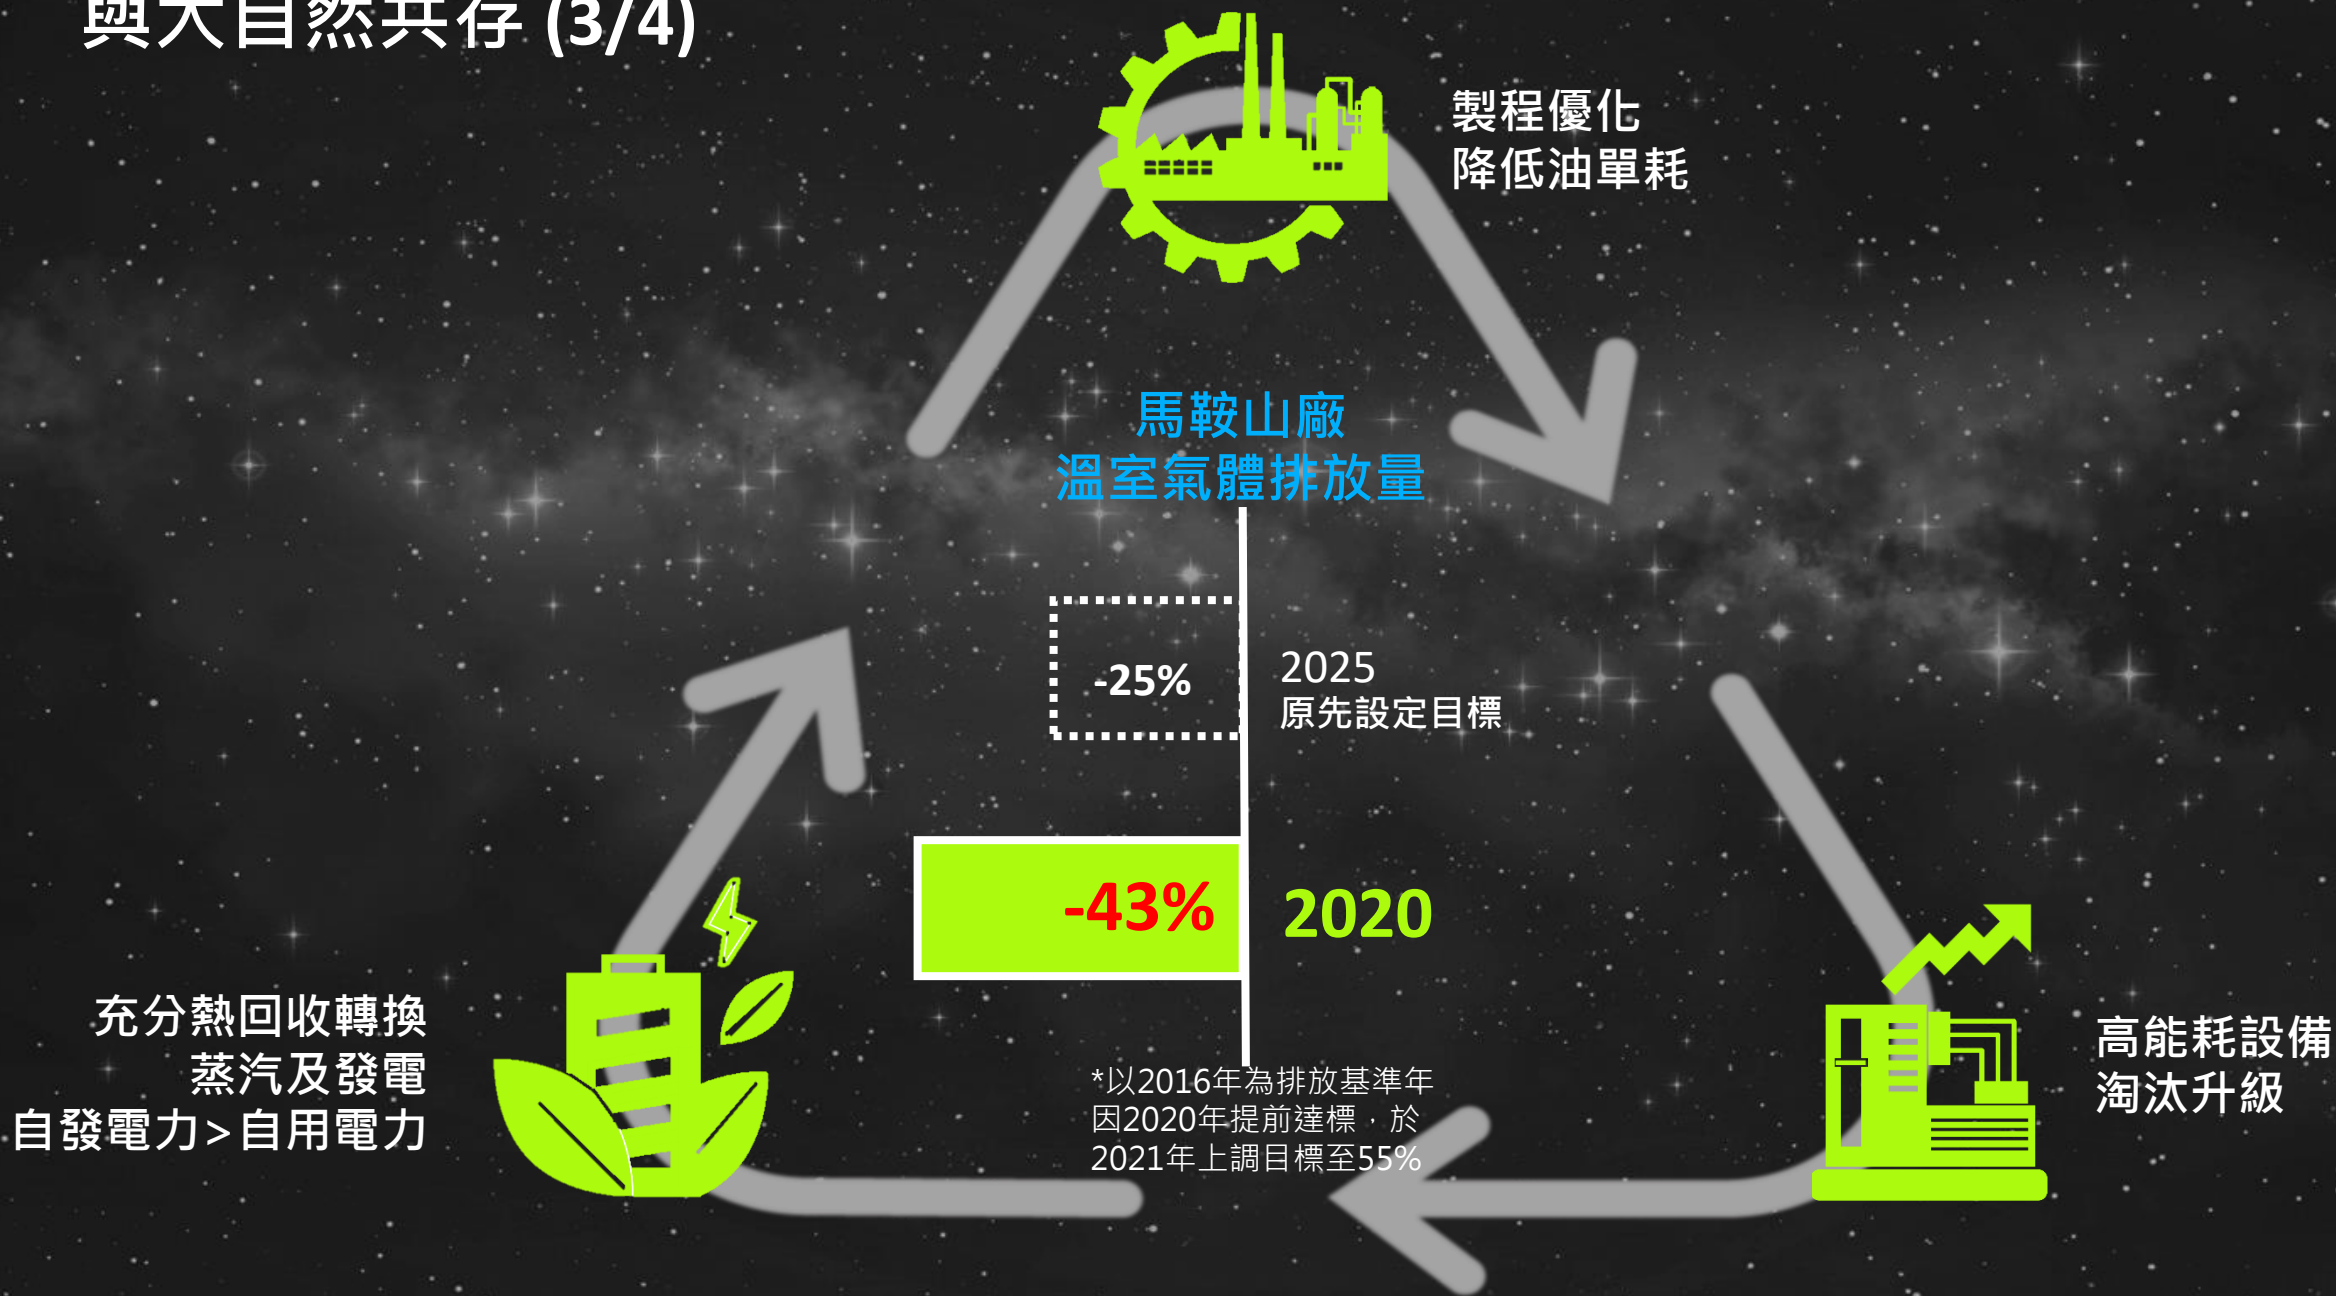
與大自然共存 (3/4)

製程優化
降低油單耗

馬鞍山廠
溫室氣體排放量

-25%

2025
原先設定目標

-43%

2020

充分熱回收轉換
蒸汽及發電
自發電力>自用電力

*以2016年為排放基準年
因2020年提前達標，於
2021年上調目標至55%

高能耗設備
淘汰升級